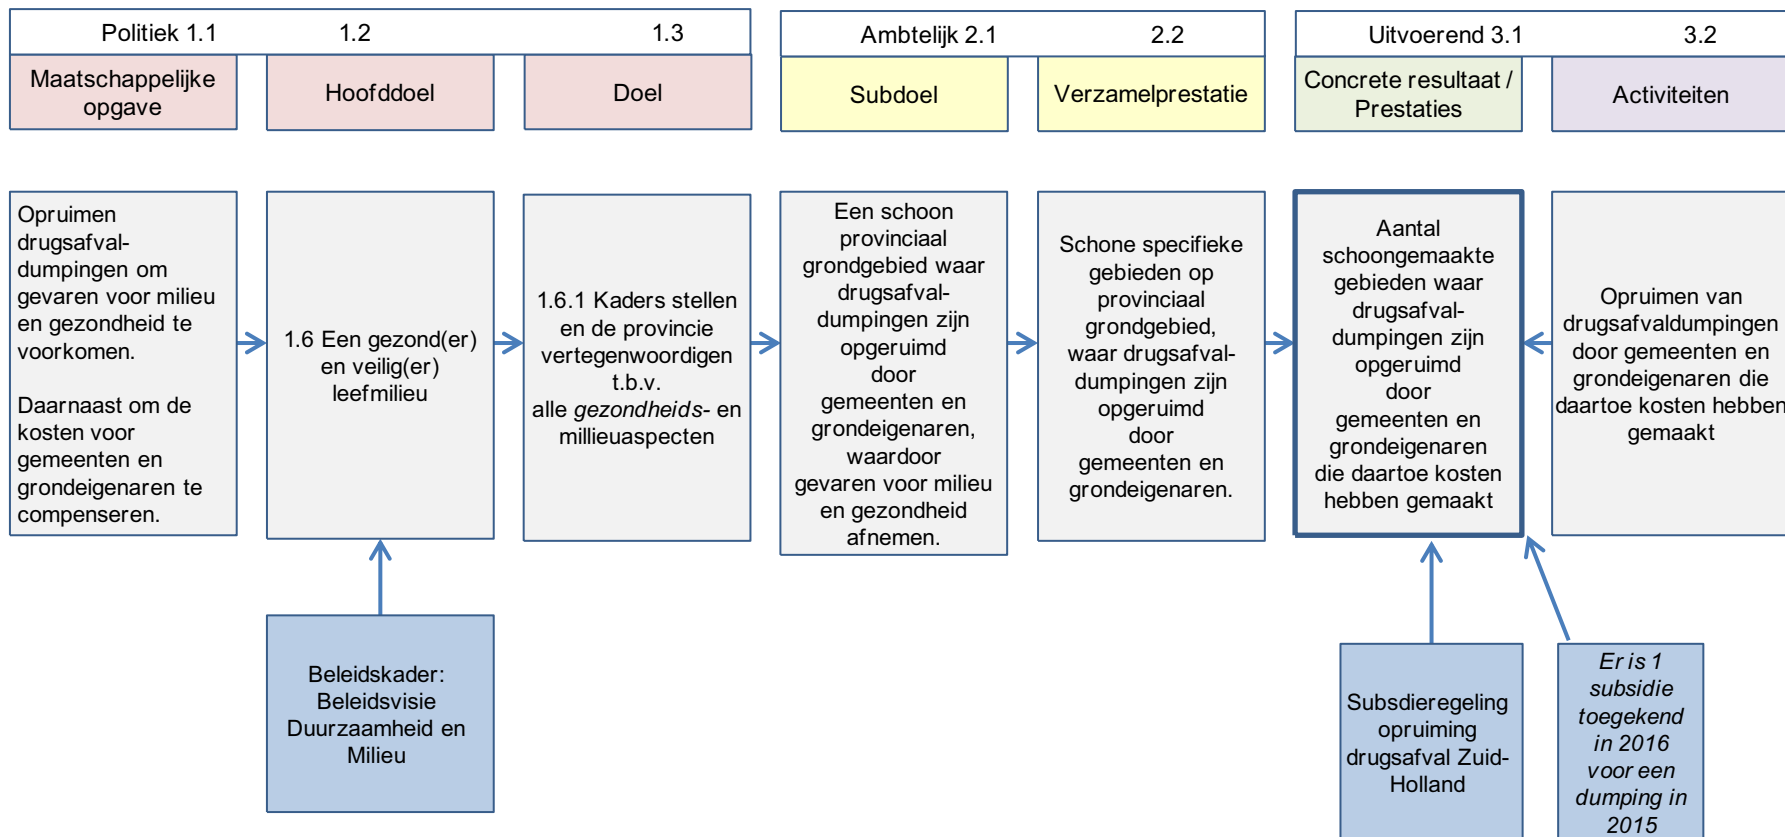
Politiek 1.1 1.2 1.3

Maatschappelijke opgave

Hoofddoel

Doel

Ambtelijk 2.1 2.2

Subdoel

Verzamelprestatie

Uitvoerend 3.1 3.2

Concrete resultaat / Prestaties

Activiteiten

Opruimen drugsafvaldumpingen om gevaren voor milieu en gezondheid te voorkomen.

Daarnaast om de kosten voor gemeenten en grondeigenaren te compenseren.

1.6 Een gezond(er) en veilig(er) leefmilieu

1.6.1 Kaders stellen en de provincie vertegenwoordigen t.b.v. alle *gezondheids*- en millieuaspecten

Een schoon provinciaal grondgebied waar drugsafvaldumpingen zijn opgeruimd door gemeenten en grondeigenaren, waardoor gevaren voor milieu en gezondheid afnemen.

Schone specifieke gebieden op provinciaal grondgebied, waar drugsafvaldumpingen zijn opgeruimd door gemeenten en grondeigenaren.

Aantal schoongemaakte gebieden waar drugsafvaldumpingen zijn opgeruimd door gemeenten en grondeigenaren die daartoe kosten hebben gemaakt

Opruimen van drugsafvaldumpingen door gemeenten en grondeigenaren die daartoe kosten hebben gemaakt

Beleidskader: Beleidsvisie Duurzaamheid en Milieu

Subsdieregeling opruiming drugsafval Zuid-Holland

*Er is 1 subsidie toegekend in 2016 voor een dumping in 2015*